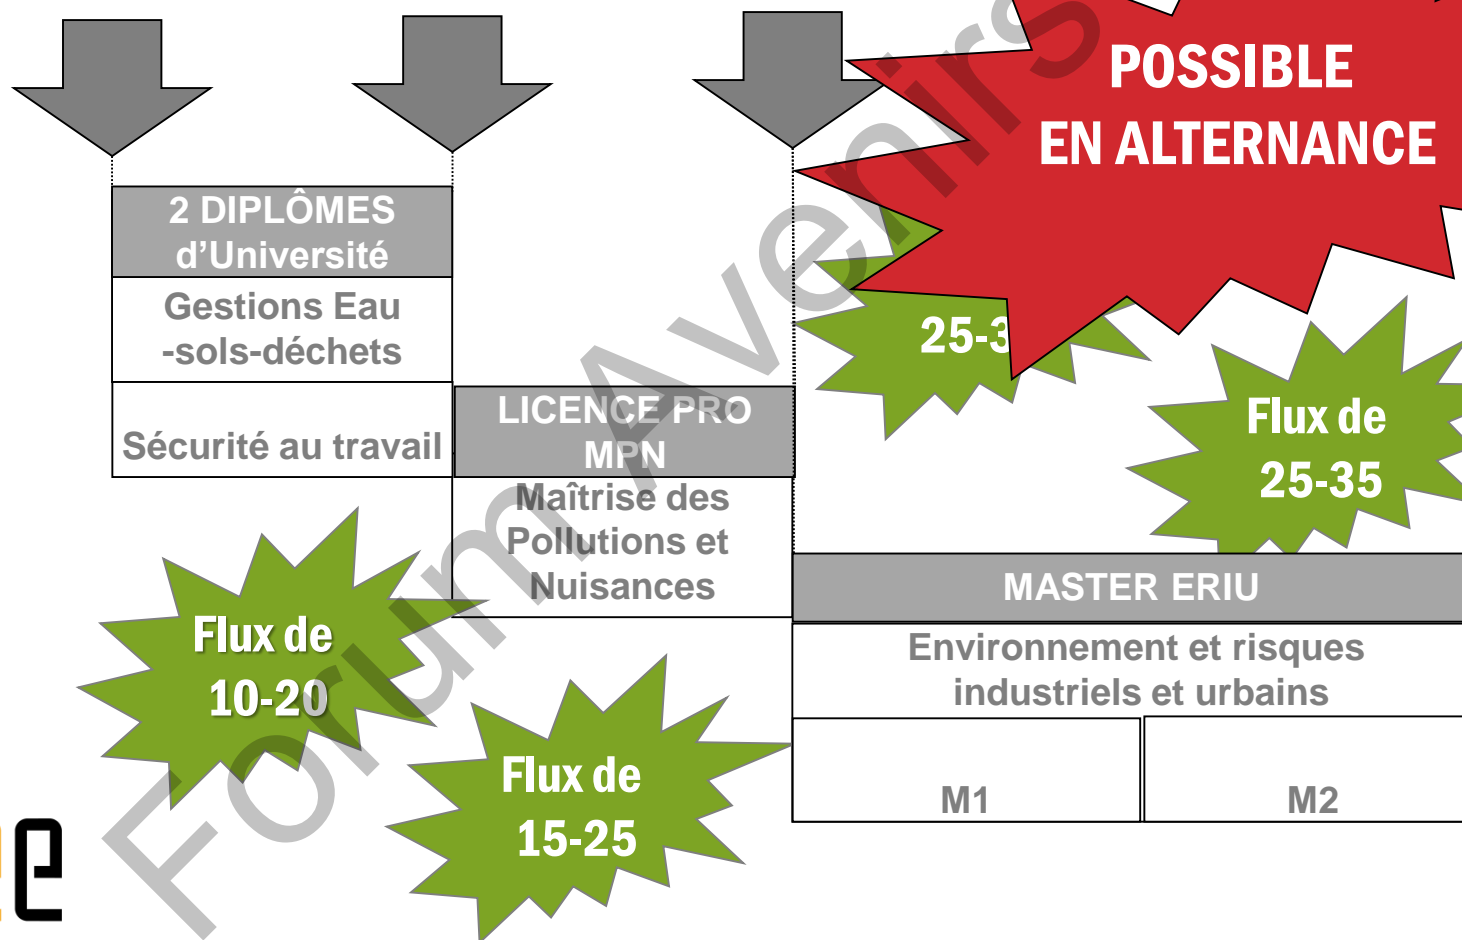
POSSIBLE
EN ALTERNANCE

2 DIPLÔMES d'Université

Gestions Eau -sols-déchets

Sécurité au travail

LICENCE PRO MPN

Maîtrise des Pollutions et Nuisances

25-3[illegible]

Flux de 25-35

MASTER ERIU

Environnement et risques industriels et urbains

M1

M2

Flux de 10-20

Flux de 15-25

Forum Avenirs

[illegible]e